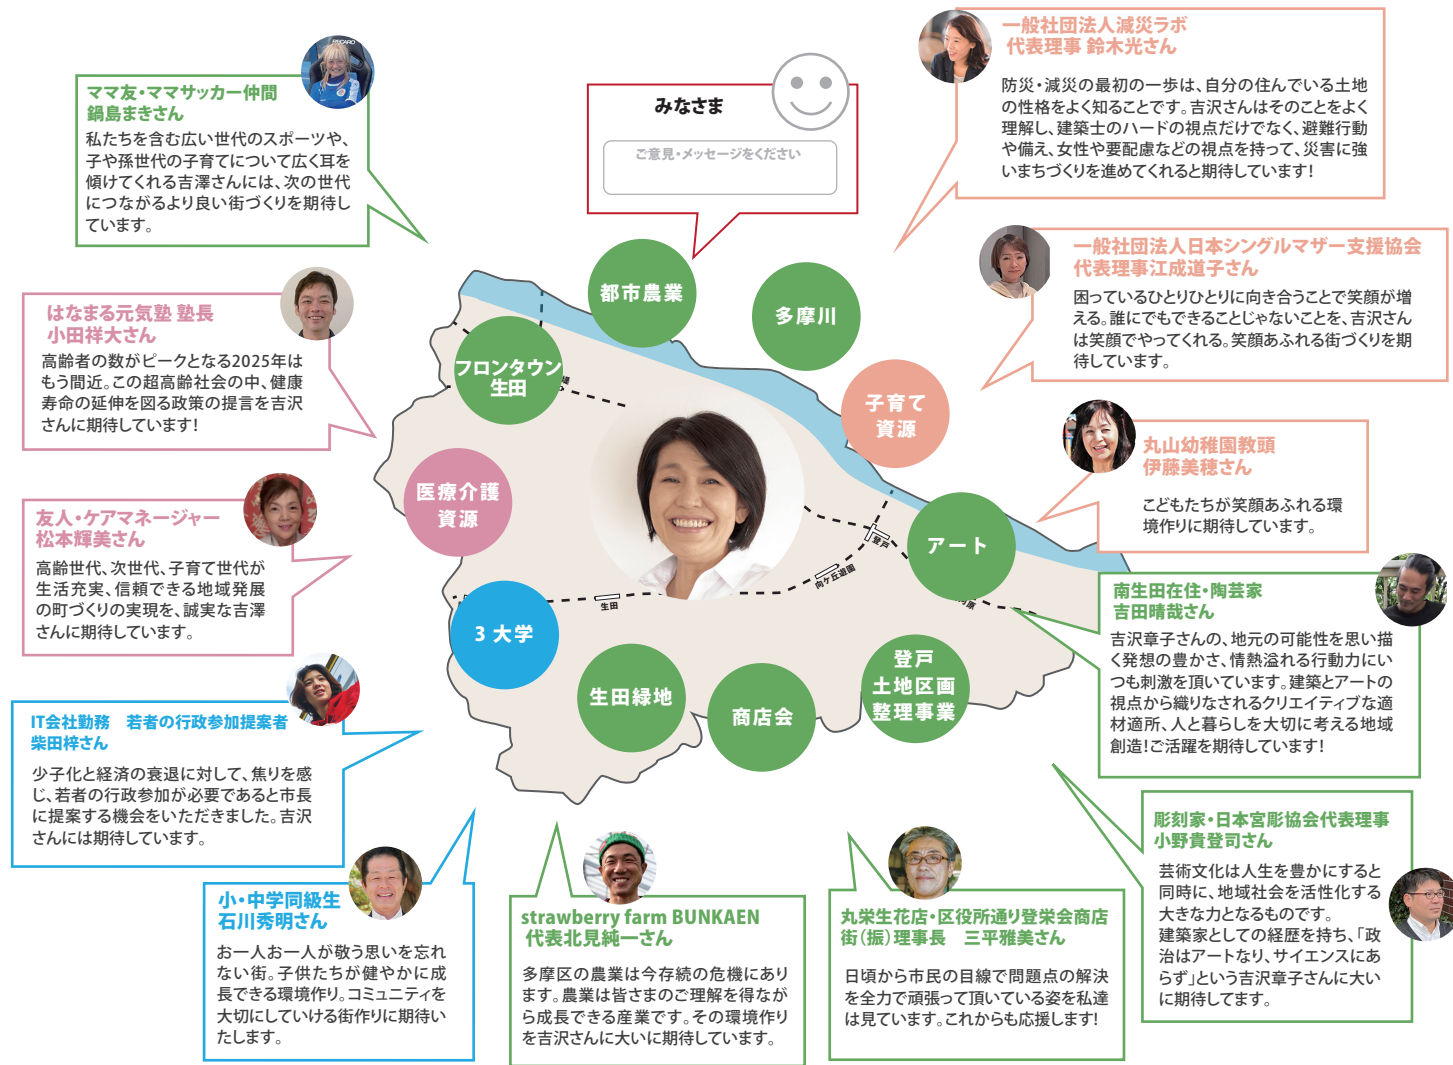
ママ友・ママサッカー仲間
鍋島まきさん
私たちを含む広い世代のスポーツや、子や孫世代の子育てについて広く耳を傾けてくれる吉澤さんには、次の世代につながるより良い街づくりを期待しています。

みなさま
ご意見・メッセージをください

一般社団法人減災ラボ
代表理事 鈴木光さん
防災・減災の最初の一歩は、自分の住んでいる土地の性格をよく知ることです。吉沢さんはそのことをよく理解し、建築士のハードの視点だけでなく、避難行動や備え、女性や要配慮などの視点を持って、災害に強いまちづくりを進めてくれると期待しています!

一般社団法人日本シングルマザー支援協会
代表理事江成道子さん
困っているひとりひとりに向き合うことで笑顔が増える。誰にでもできることじゃないことを、吉沢さんは笑顔でやってくれる。笑顔あふれる街づくりを期待しています。

はなまる元気塾 塾長
小田祥大さん
高齢者の数がピークとなる2025年はもう間近。この超高齢社会の中、健康寿命の延伸を図る政策の提言を吉沢さんに期待しています!

都市農業
多摩川
フロンタウン生田
子育て資源
医療介護資源
アート
3 大学
生田緑地
商店会
登戸土地区画整理事業
生田
向ケ丘遊園
登戸

丸山幼稚園教頭
伊藤美穂さん
こどもたちが笑顔あふれる環境作りに期待しています。

友人・ケアマネージャー
松本輝美さん
高齢世代、次世代、子育て世代が生活充実、信頼できる地域発展の町づくりの実現を、誠実な吉澤さんに期待しています。

南生田在住・陶芸家
吉田晴哉さん
吉沢章子さんの、地元の可能性を思い描く発想の豊かさ、情熱溢れる行動力にいつも刺激を頂いています。建築とアートの視点から織りなされるクリエイティブな適材適所、人と暮らしを大切に考える地域創造!ご活躍を期待しています!

IT会社勤務 若者の行政参加提案者
柴田梓さん
少子化と経済の衰退に対して、焦りを感じ、若者の行政参加が必要であると市長に提案する機会をいただきました。吉沢さんには期待しています。

彫刻家・日本宮彫協会代表理事
小野貴登司さん
芸術文化は人生を豊かにすると同時に、地域社会を活性化する大きな力となるものです。建築家としての経歴を持ち、「政治はアートなり、サイエンスにあらず」という吉沢章子さんに大いに期待してます。

小・中学同級生
石川秀明さん
お一人お一人が敬う思いを忘れない街。子供たちが健やかに成長できる環境作り。コミュニティを大切にしていける街作りに期待いたします。

strawberry farm BUNKAEN
代表北見純一さん
多摩区の農業は今存続の危機にあります。農業は皆さまのご理解を得ながら成長できる産業です。その環境作りを吉沢さんに大いに期待しています。

丸栄生花店・区役所通り登栄会商店街(振)理事長 三平雅美さん
日頃から市民の目線で問題点の解決を全力で頑張って頂いている姿を私達は見ています。これからも応援します!